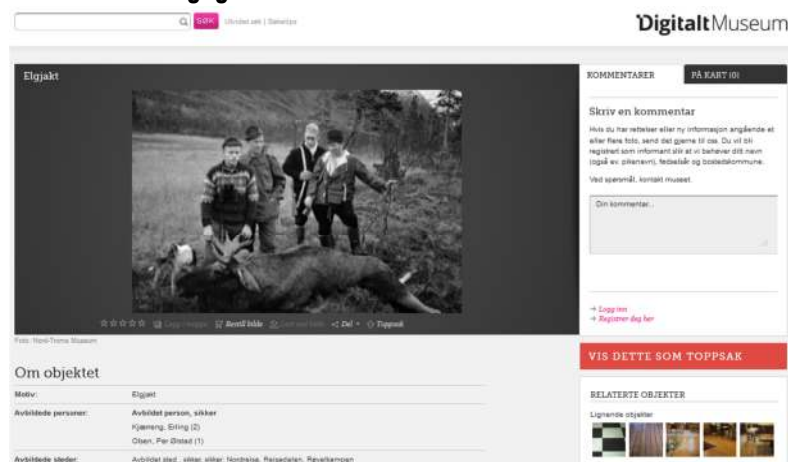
SØK Utvidet søk | Søketips

DigitaltMuseum

Elgjakt

Legg i mappe Bestill bilde Del Toppsak

Foto: Nord-Troms Museum

Om objektet

| Motiv: | Elgjakt |
|---|---|
| Avbildede personer: | Avbildet person, sikker |
| | Kjæreng, Erling (2) |
| | Olsen, Per Østad (1) |
| Avbildede steder: | Avbildet sted , sikker, sikker: Nordreisa, Reisadalen, Revelkampen |

KOMMENTARER

PÅ KART (0)

Skriv en kommentar

Hvis du har rettelser eller ny informasjon angående et eller flere foto, send det gjerne til oss. Du vil bli registrert som informant slik at vi behøver ditt navn (også ev. pikenavn), fødselsår og bostedskommune.

Ved spørsmål, kontakt museet.

Din kommentar...

→ Logg inn
→ Registrer deg her

VIS DETTE SOM TOPPSAK

RELATERTE OBJEKTER

Lignende objekter